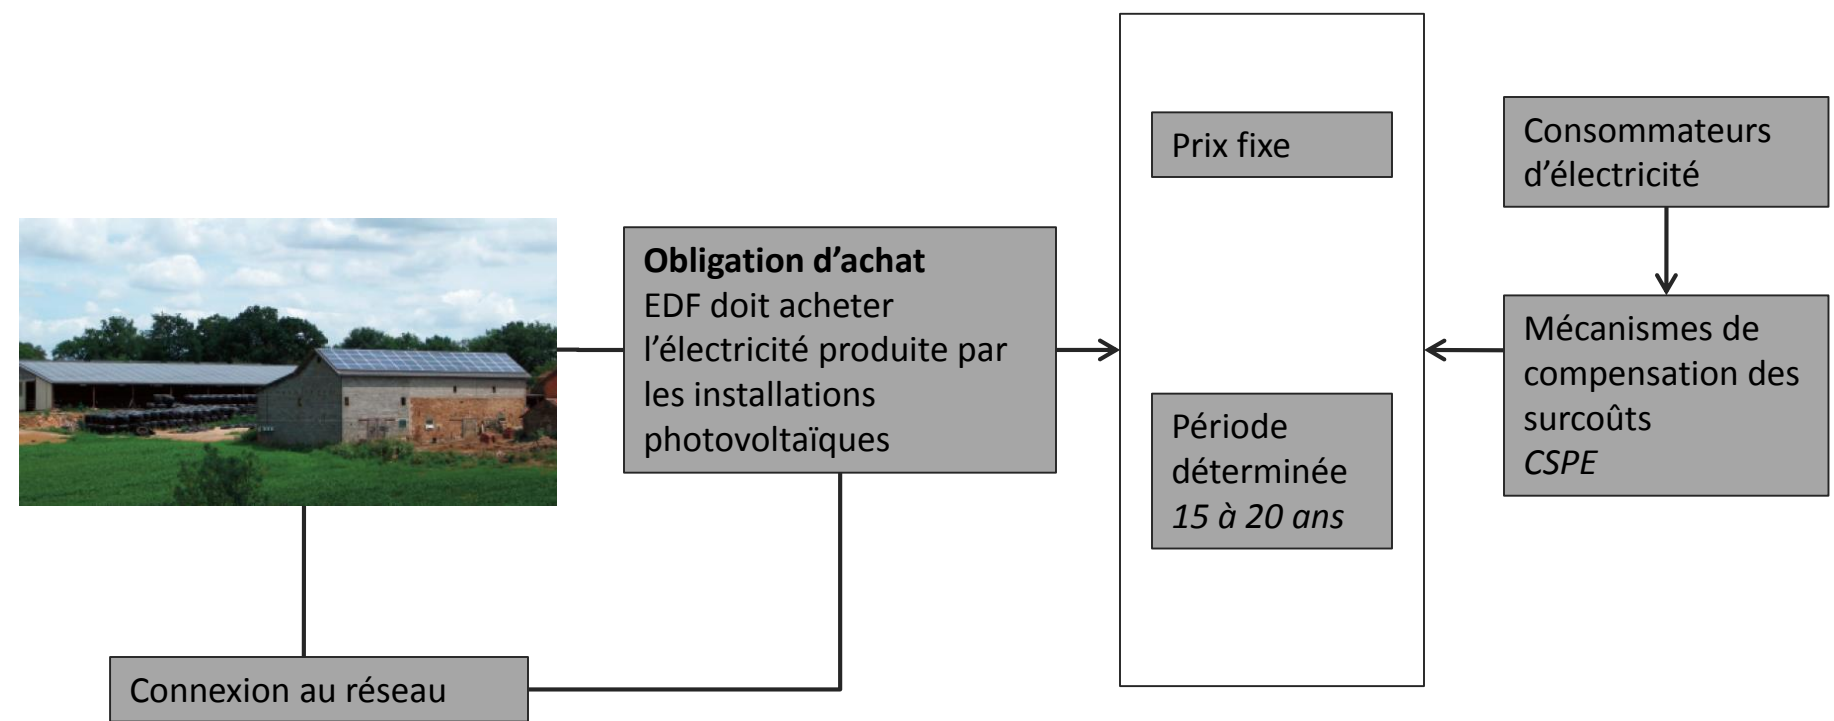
Obligation d'achat
EDF doit acheter l'électricité produite par les installations photovoltaïques

Prix fixe

Période déterminée
15 à 20 ans

Consommateurs d'électricité

Mécanismes de compensation des surcoûts
CSPE

Connexion au réseau